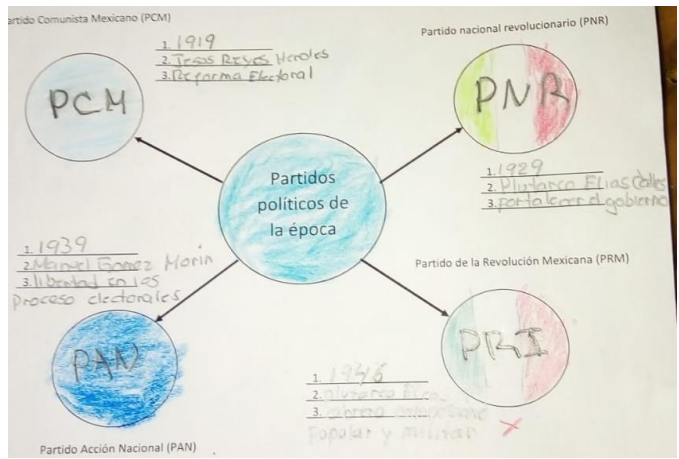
artido Comunista Mexicano (PCM)

1. 1919
2. Jesus Reyes Heroles
3. Reforma Electoral

PCM

Partido nacional revolucionario (PNR)

PNR

1. 1929
2. Plutarco Elias Calles
3. fortalecer el gobierno

Partidos políticos de la época

1. 1939
2. Manuel Gomez Morin
3. libertad en los proceso electorales

PAN

Partido de la Revolución Mexicana (PRM)

PRI

1. 1938
2. Plutarco Elias
3. obrero campesino popular y militar X

Partido Acción Nacional (PAN)